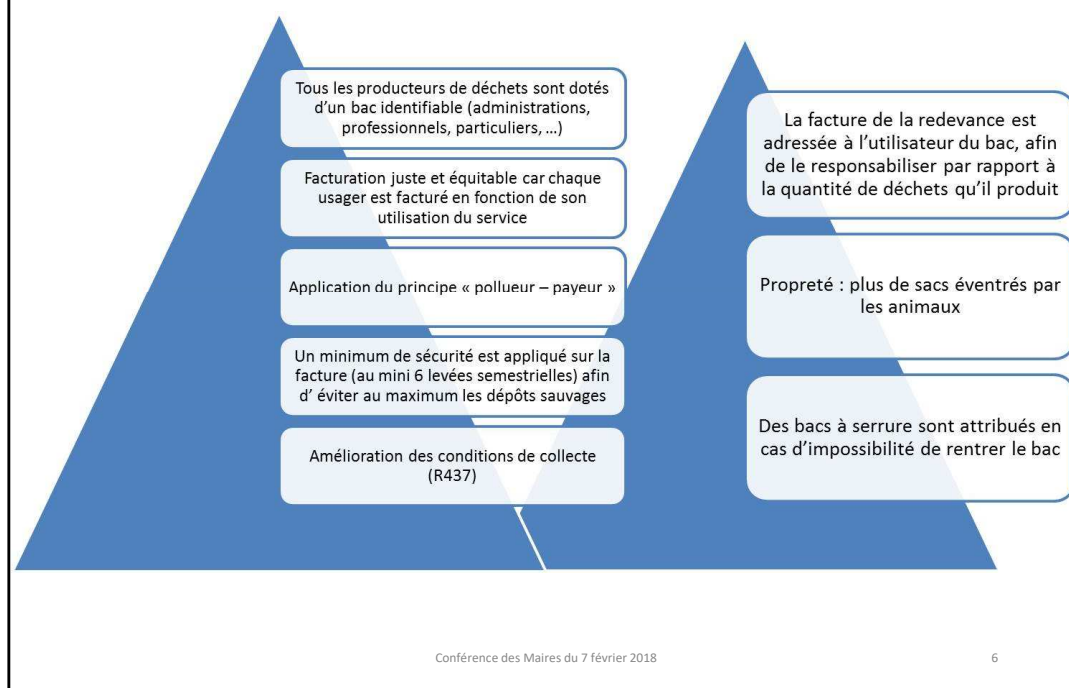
Tous les producteurs de déchets sont dotés d'un bac identifiable (administrations, professionnels, particuliers, …)

Facturation juste et équitable car chaque usager est facturé en fonction de son utilisation du service

Application du principe « pollueur – payeur »

Un minimum de sécurité est appliqué sur la facture (au mini 6 levées semestrielles) afin d' éviter au maximum les dépôts sauvages

Amélioration des conditions de collecte (R437)

La facture de la redevance est adressée à l'utilisateur du bac, afin de le responsabiliser par rapport à la quantité de déchets qu'il produit

Propreté : plus de sacs éventrés par les animaux

Des bacs à serrure sont attribués en cas d'impossibilité de rentrer le bac

Conférence des Maires du 7 février 2018

6